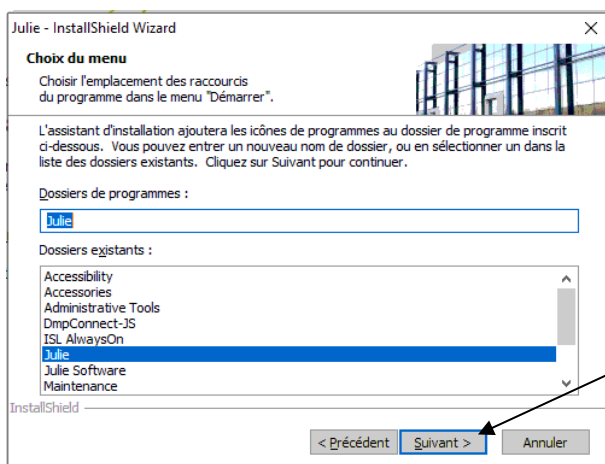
Julie - InstallShield Wizard

×

Choix du menu

Choisir l'emplacement des raccourcis du programme dans le menu "Démarrer".

L'assistant d'installation ajoutera les icônes de programmes au dossier de programme inscrit ci-dessous. Vous pouvez entrer un nouveau nom de dossier, ou en sélectionner un dans la liste des dossiers existants. Cliquez sur Suivant pour continuer.

Dossiers de programmes :

Julie

Dossiers existants :

Accessibility
Accessories
Administrative Tools
DmpConnect-JS
ISL AlwaysOn
Julie
Julie Software
Maintenance

InstallShield

< Précédent

Suivant >

Annuler